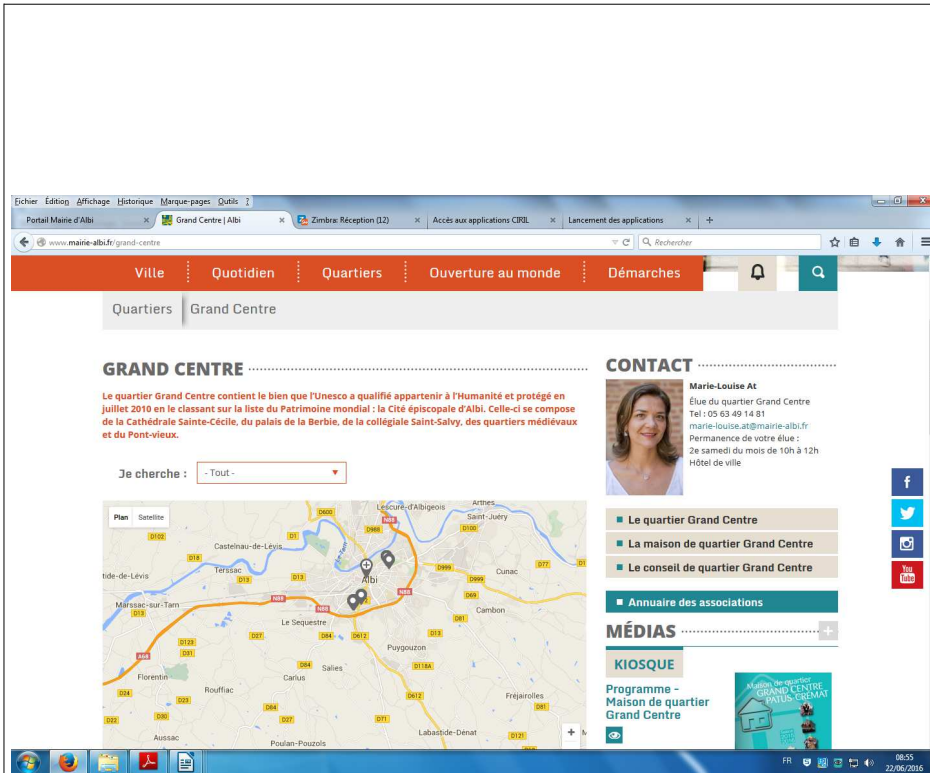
Fichier Édition Affichage Historique Marque-pages Outils ?

Portail Mairie d'Albi | Grand Centre | Albi | Zimbra: Réception (12) | Accès aux applications CIRIL | Lancement des applications

www.mairie-albi.fr/grand-centre

Rechercher

Ville | Quotidien | Quartiers | Ouverture au monde | Démarches

Quartiers | Grand Centre

GRAND CENTRE

Le quartier Grand Centre contient le bien que l'Unesco a qualifié appartenir à l'Humanité et protégé en juillet 2010 en le classant sur la liste du Patrimoine mondial : la Cité épiscopale d'Albi. Celle-ci se compose de la Cathédrale Sainte-Cécile, du palais de la Berbie, de la collégiale Saint-Salvy, des quartiers médiévaux et du Pont-vieux.

Je cherche : - Tout -

Plan Satellite

Lescure-d'Albigeois, Arthès, Saint-Juéry, Castelnau-de-Lévis, Terssac, Albi, Cunac, tide-de-Lévis, Marssac-sur-Tarn, Cambon, Le Sequestre, Puygouzon, Salies, Florentin, Rouffiac, Carlus, Fréjairolles, Aussac, Labastide-Dénat, Poulan-Pouzols, D600, D988, N88, D100, D102, D1, D18, D13, D999, D77, D81, D27, D84, D612, D123, D31, D118A, D24, D23, D64, D22, D80, D71, D121, A68

CONTACT

Marie-Louise At
Élue du quartier Grand Centre
Tel : 05 63 49 14 81
marie-louise.at@mairie-albi.fr
Permanence de votre élue :
2e samedi du mois de 10h à 12h
Hôtel de ville

Le quartier Grand Centre
La maison de quartier Grand Centre
Le conseil de quartier Grand Centre

Annuaire des associations

MÉDIAS

KIOSQUE

Programme - Maison de quartier Grand Centre

Maison de quartier GRAND CENTRE PATUS CREMAT

FR 08:55 22/06/2016